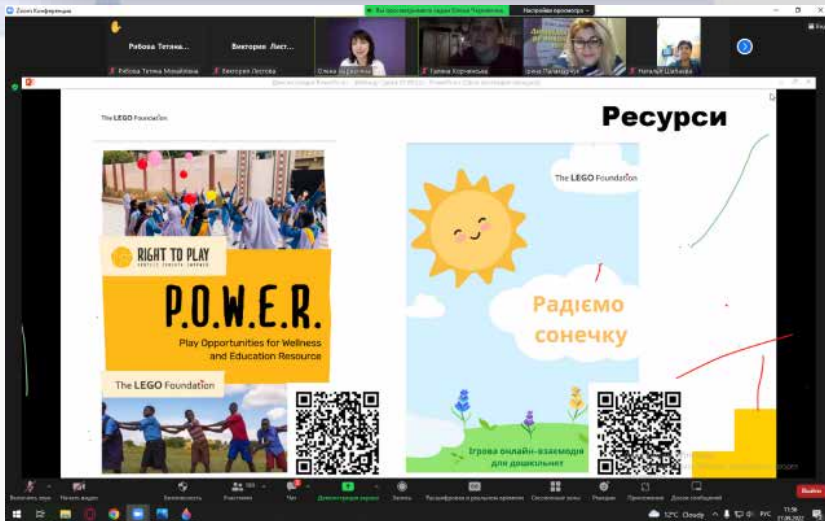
Zoom Конференция

Вы просматриваете экран Олена Черненко

Настройки просмотра

Рябова Тетяна...

Викторія Лест...

Рябова Тетяна Михайлівна

Вікторія Лесова

Олена Черненко

Галина Корчинська

Ірина Паламарчук

Наталя Шабаєва

The LEGO Foundation

Ресурси

RIGHT TO PLAY

P.O.W.E.R.

Play Opportunities for Wellness and Education Resource

The LEGO Foundation

The LEGO Foundation

Радіємо сонечку

Ігрова онлайн-взаємодія для дошкільнят

Выключить звук

Начать видео

Безопасность

Участники

Чат

Демонстрация экрана

Запись

Расшифровка в реальном времени

Сессионные залы

Реакции

Приложения

Доска сообщений

Выйти

12°C Cloudy

РУС

11:56

27.09.2022